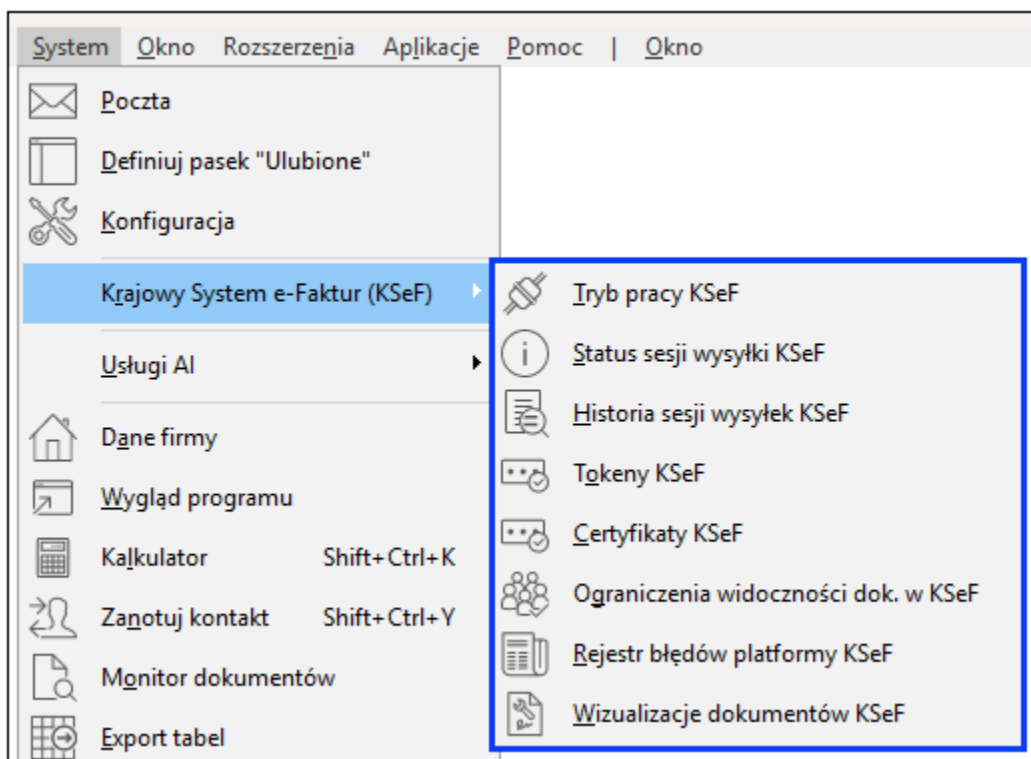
System Okno Rozszerzenia Aplikacje Pomoc | Okno

Poczta
Definiuj pasek "Ulubione"
Konfiguracja
Krajowy System e-Faktur (KSeF)
Usługi AI
Dane firmy
Wygląd programu
Kalkulator Shift+Ctrl+K
Zanotuj kontakt Shift+Ctrl+Y
Monitor dokumentów
Export tabel

Tryb pracy KSeF
Status sesji wysyłki KSeF
Historia sesji wysyłek KSeF
Tokeny KSeF
Certyfikaty KSeF
Ograniczenia widoczności dok. w KSeF
Rejestr błędów platformy KSeF
Wizualizacje dokumentów KSeF